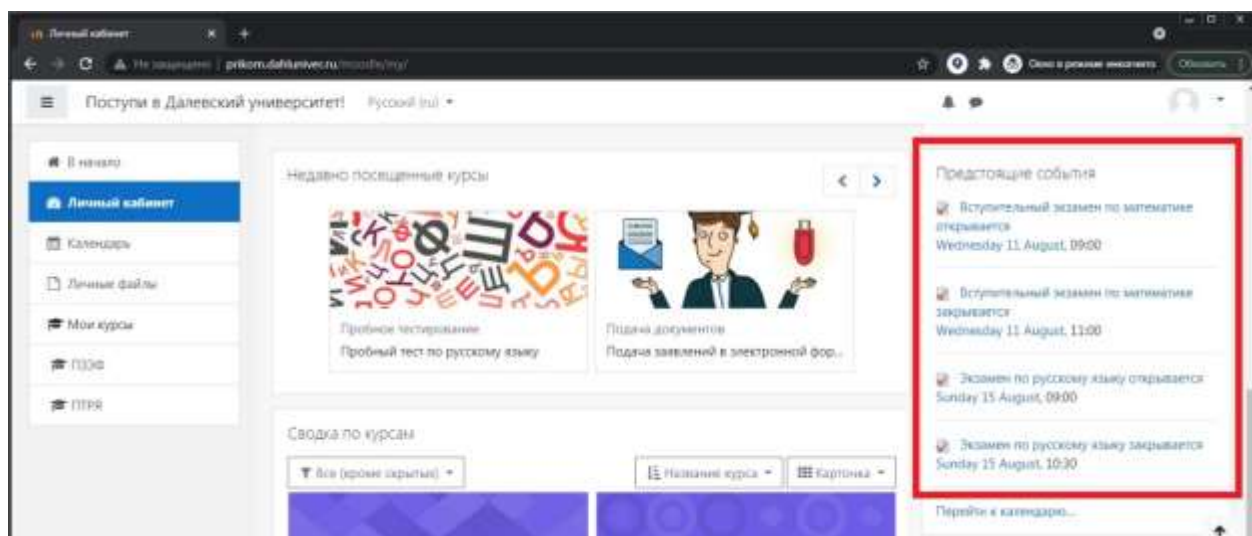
Личный кабинет

Не защищено | priem.dalrunivec.ru/moodle/my/

Окно в режиме инкогнито

Обновить

Поступи в Далевский университет! Русский (ru)

В начало

Личный кабинет

Календарь

Личные файлы

Мои курсы

ПЗЭФ

ПТРЯ

Недавно посещенные курсы

Пробное тестирование

Пробный тест по русскому языку

Подача документов

Подача заявлений в электронной фор...

Сводка по курсам

Все (кроме скрытых)

Название курса

Карточка

Предстоящие события

Вступительный экзамен по математике открывается
Wednesday 11 August, 09:00

Вступительный экзамен по математике закрывается
Wednesday 11 August, 11:00

Экзамен по русскому языку открывается
Sunday 15 August, 09:00

Экзамен по русскому языку закрывается
Sunday 15 August, 10:30

Перейти к календарю...